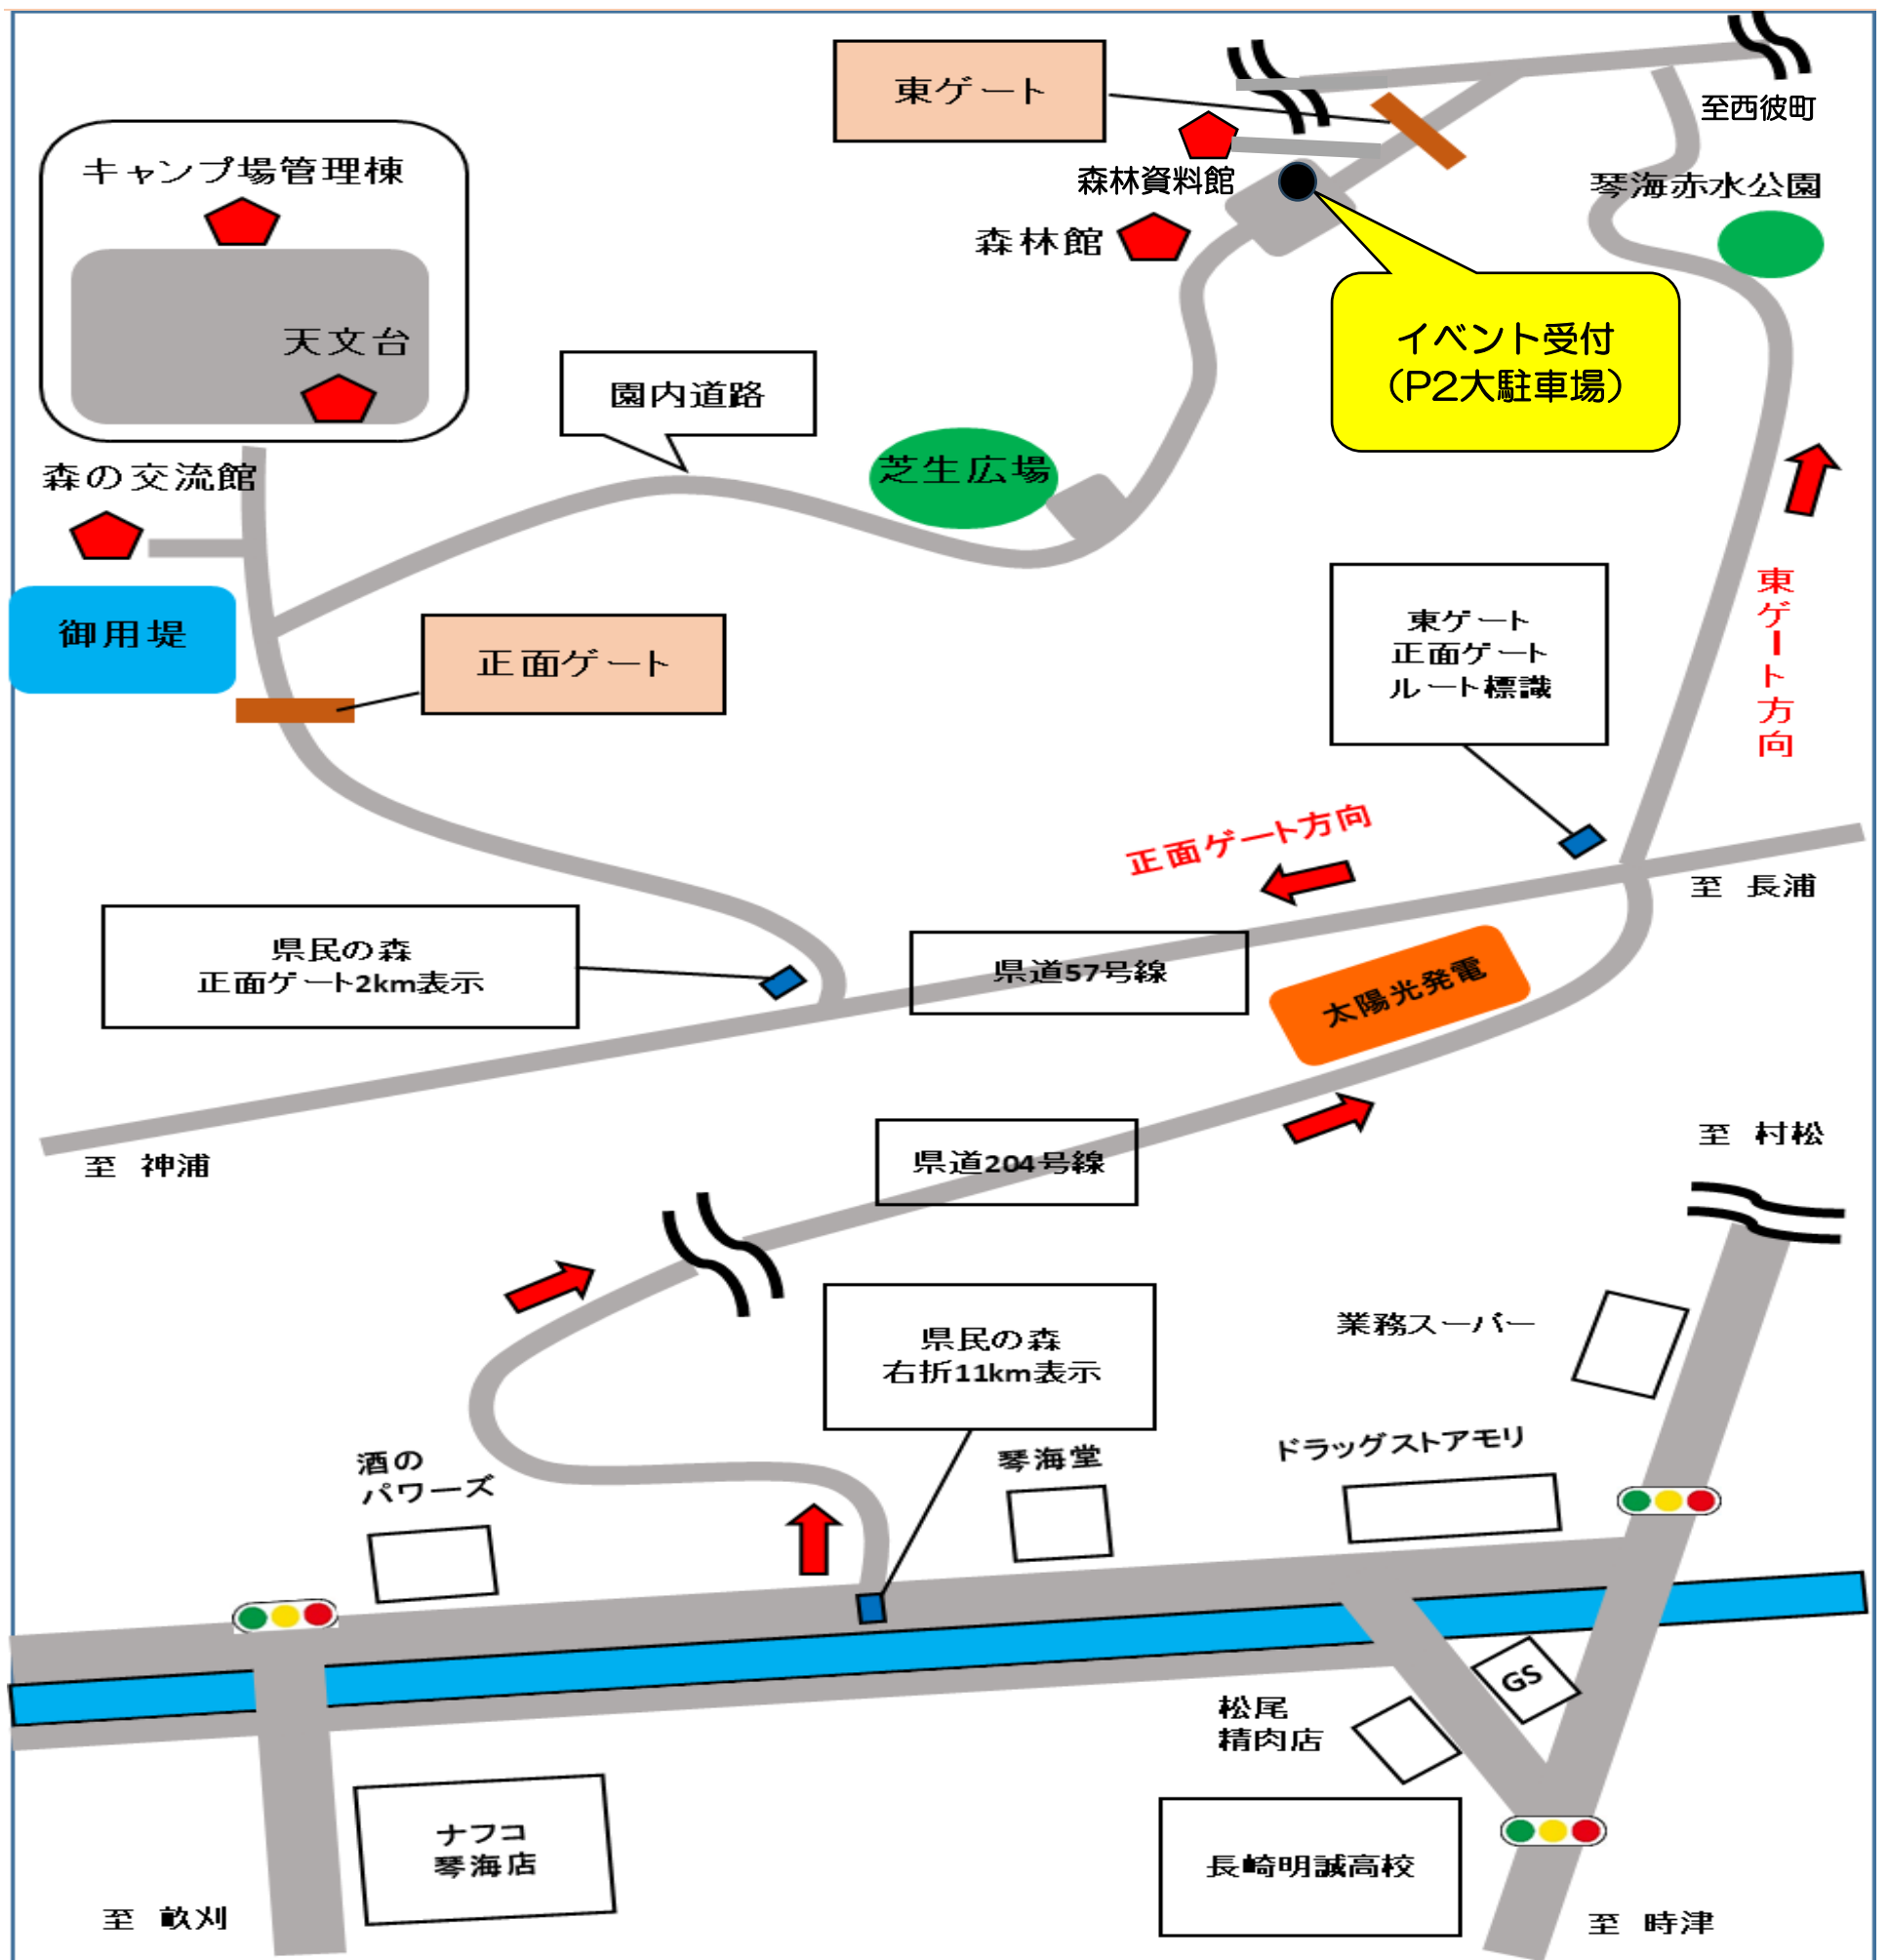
東ゲート

至西彼町

森林資料館

琴海赤水公園

森林館

キャンプ場管理棟

天文台

イベント受付
（P2大駐車場）

園内道路

芝生広場

森の交流館

御用堤

正面ゲート

東ゲート
正面ゲート
ルート標識

東ゲート方向

正面ゲート方向

至　長浦

県民の森
正面ゲート2km表示

県道57号線

太陽光発電

至　神浦

県道204号線

至　村松

県民の森
右折11km表示

業務スーパー

酒の
パワーズ

琴海堂

ドラッグストアモリ

GS

松尾
精肉店

ナフコ
琴海店

長崎明誠高校

至　畝刈

至　時津